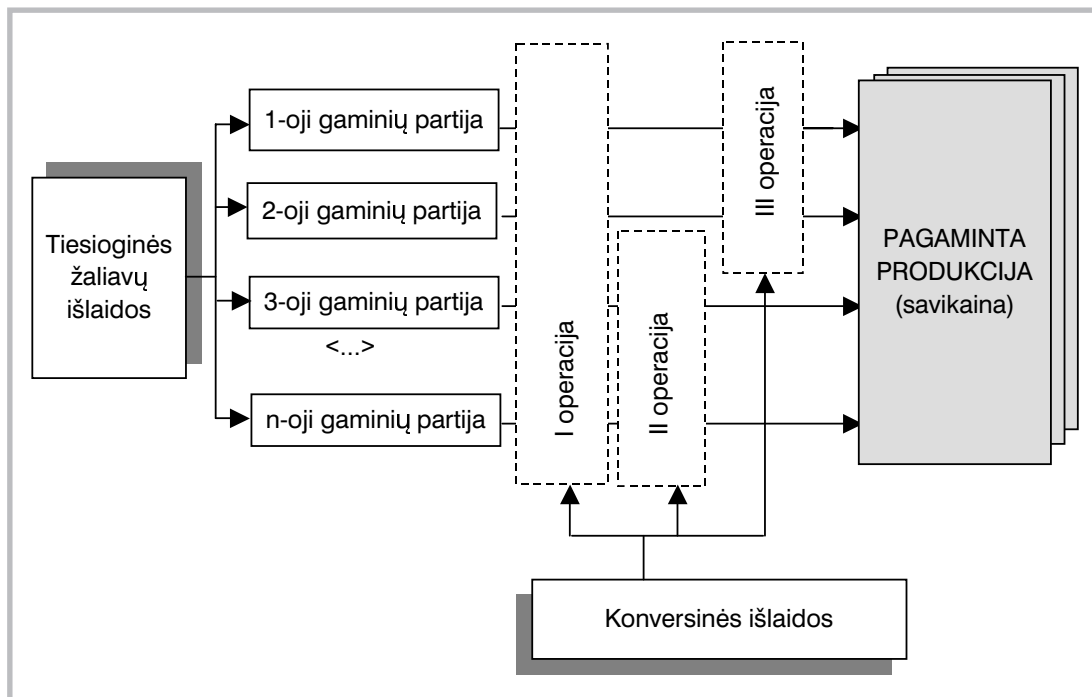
Tiesioginės žaliavų išlaidos

1-oji gaminių partija

2-oji gaminių partija

3-oji gaminių partija

<...>

n-oji gaminių partija

I operacija

II operacija

III operacija

PAGAMINTA PRODUKCIJA (savikaina)

Konversinės išlaidos